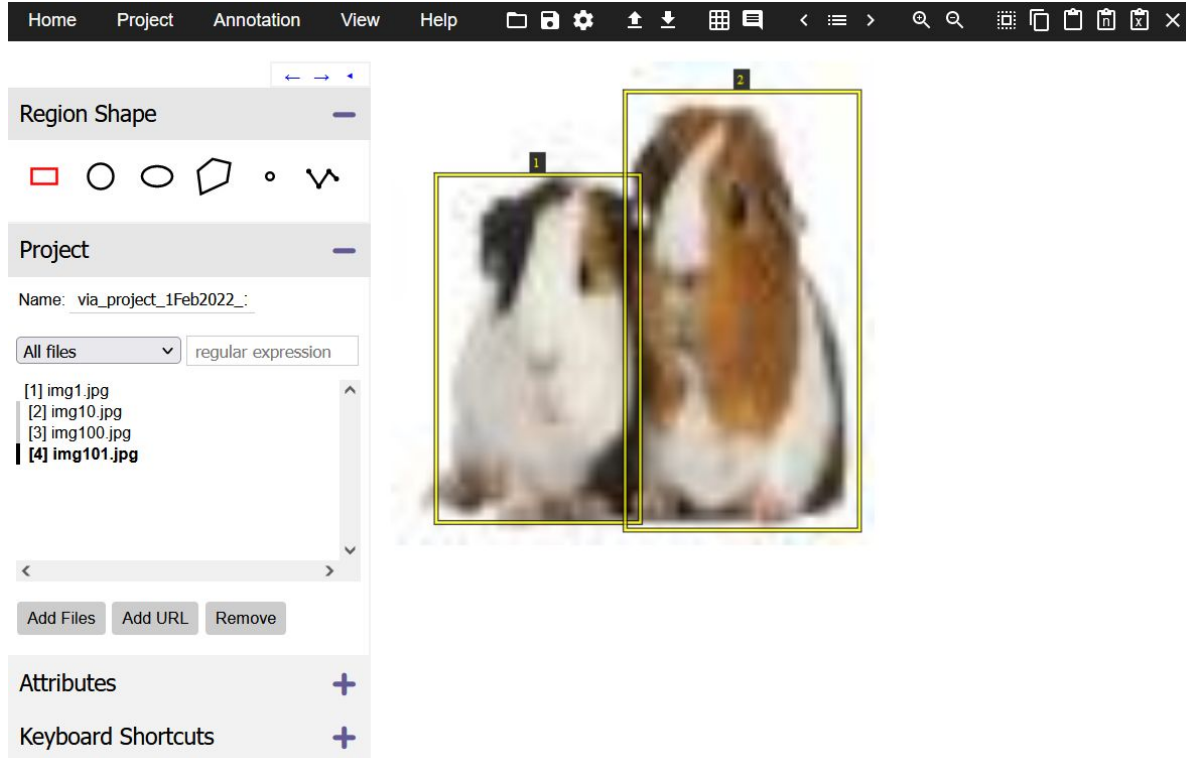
Home Project Annotation View Help

← → ◂

Region Shape —

Project —

Name: via_project_1Feb2022_:

All files

regular expression

[1] img1.jpg
[2] img10.jpg
[3] img100.jpg
**[4] img101.jpg**

Add Files Add URL Remove

Attributes +

Keyboard Shortcuts +

1

2